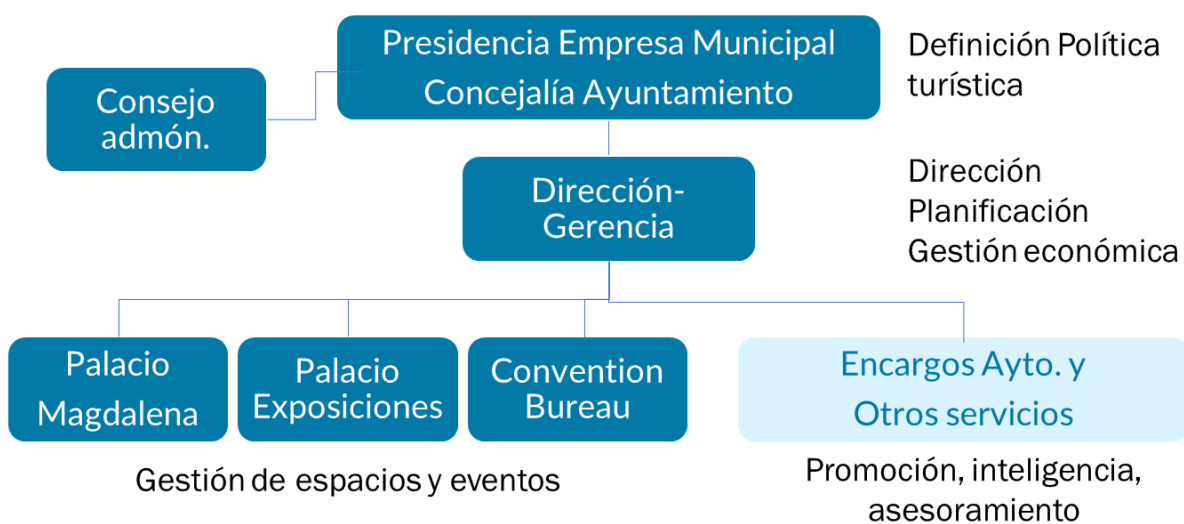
Presidencia Empresa Municipal
Concejalía Ayuntamiento

Definición Política turística

Consejo admón.

Dirección-Gerencia

Dirección
Planificación
Gestión económica

Palacio Magdalena

Palacio Exposiciones

Convention Bureau

Encargos Ayto. y Otros servicios

Gestión de espacios y eventos

Promoción, inteligencia, asesoramiento